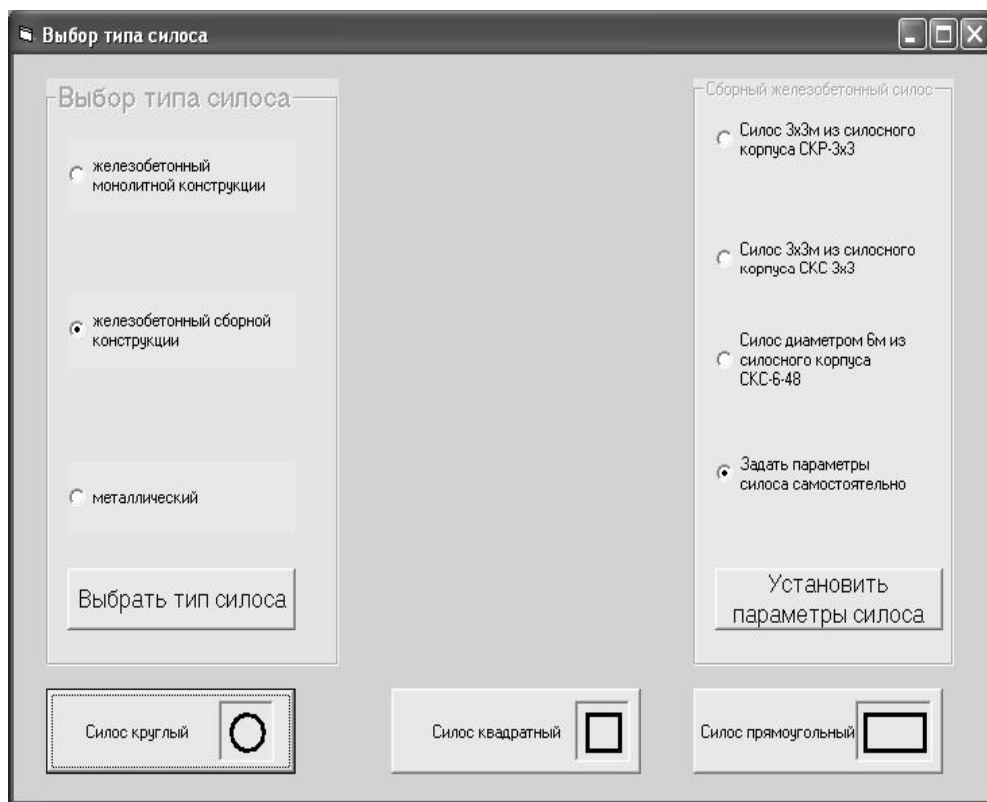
Выбор типа силоса

Выбор типа силоса

железобетонный монолитной конструкции

железобетонный сборной конструкции

металлический

Выбрать тип силоса

Сборный железобетонный силос

Силос 3х3м из силосного корпуса СКР-3х3

Силос 3х3м из силосного корпуса СКС 3х3

Силос диаметром 6м из силосного корпуса СКС-6-48

Задать параметры силоса самостоятельно

Установить параметры силоса

Силос круглый

Силос квадратный

Силос прямоугольный